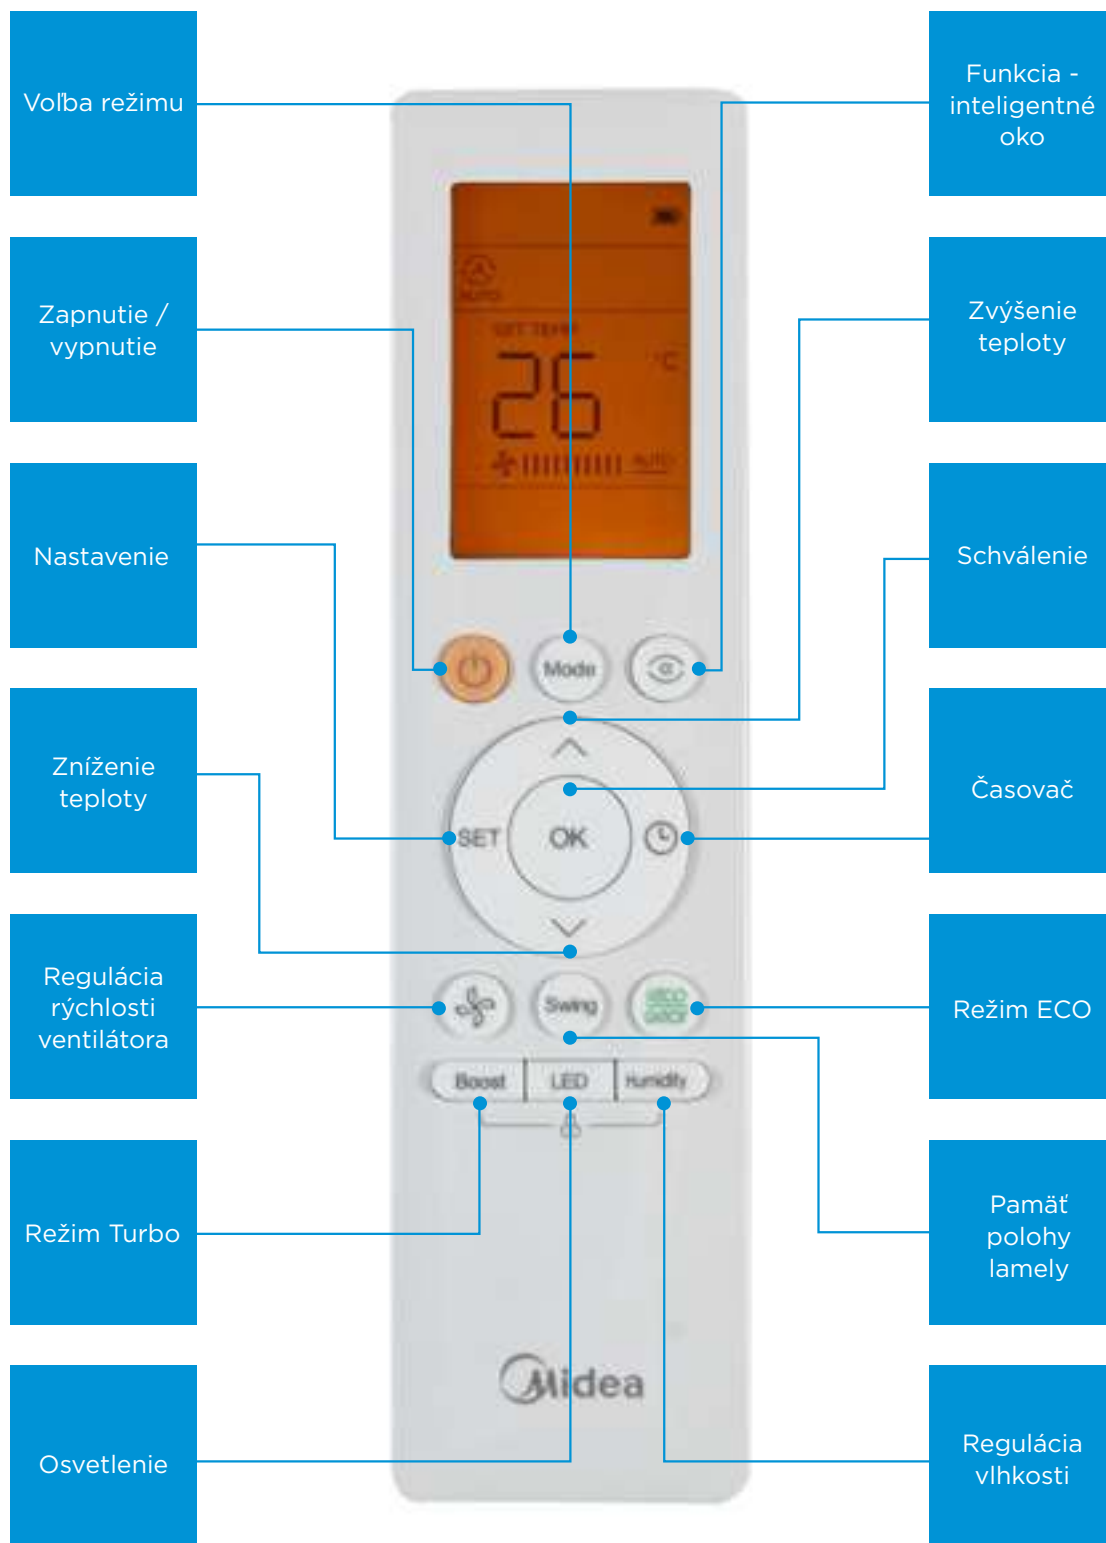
Voľba režimu

Funkcia - inteligentné oko

Zapnutie / vypnutie

Zvýšenie teploty

Nastavenie

Schválenie

Zníženie teploty

Časovač

Regulácia rýchlosti ventilátora

Režim ECO

Režim Turbo

Pamäť polohy lamely

Osvetlenie

Regulácia vlhkosti

AUTO

SET TEMP

26

°C

AUTO

Mode

SET

OK

Swing

ECO GEAR

Boost

LED

Humidity

Midea